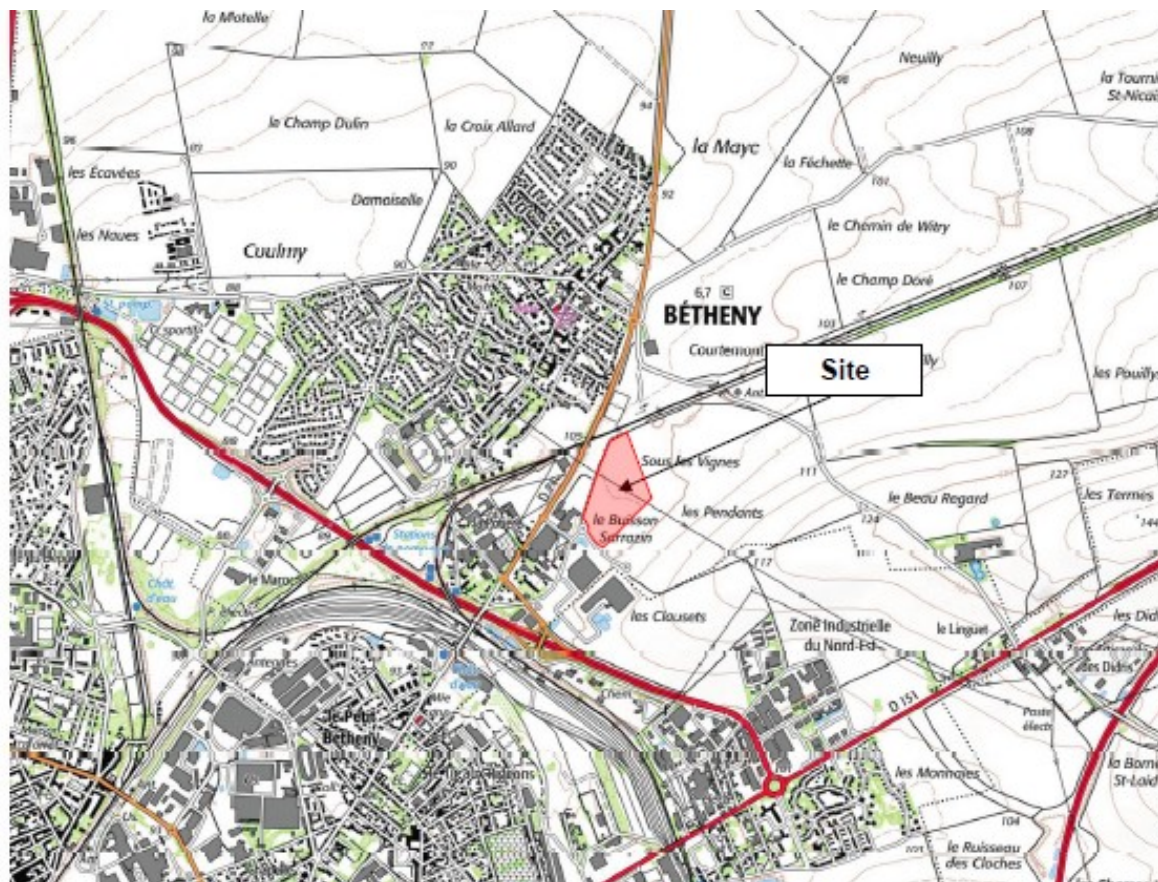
la Motelle
Neuilly
la Tourni St-Nica
96
98
la Champ Dulin
la Croix Allard
94
la Mayc
la Féchette
108
les Écavées
92
101
Damoiselle
90
les Noues
le Chemin de Witry
Coulmy
90
6,7
le Champ Doré
107
BÉTHENY
103
Courtemont
Site
les Pouilly
Sous les Vignes
111
le Beau Regard
127
les Termes
le Buisson Sarrazin
les Pendants
124
144
117
le Maroc
les Clousets
Zone Industrielle du Nord-Est
le Linguet
les Did
des Didis
O 151
le Petit Bétheny
Poste électr
la Borne St-Laid
les Monnaies
104
le Ruisseau des Cloches